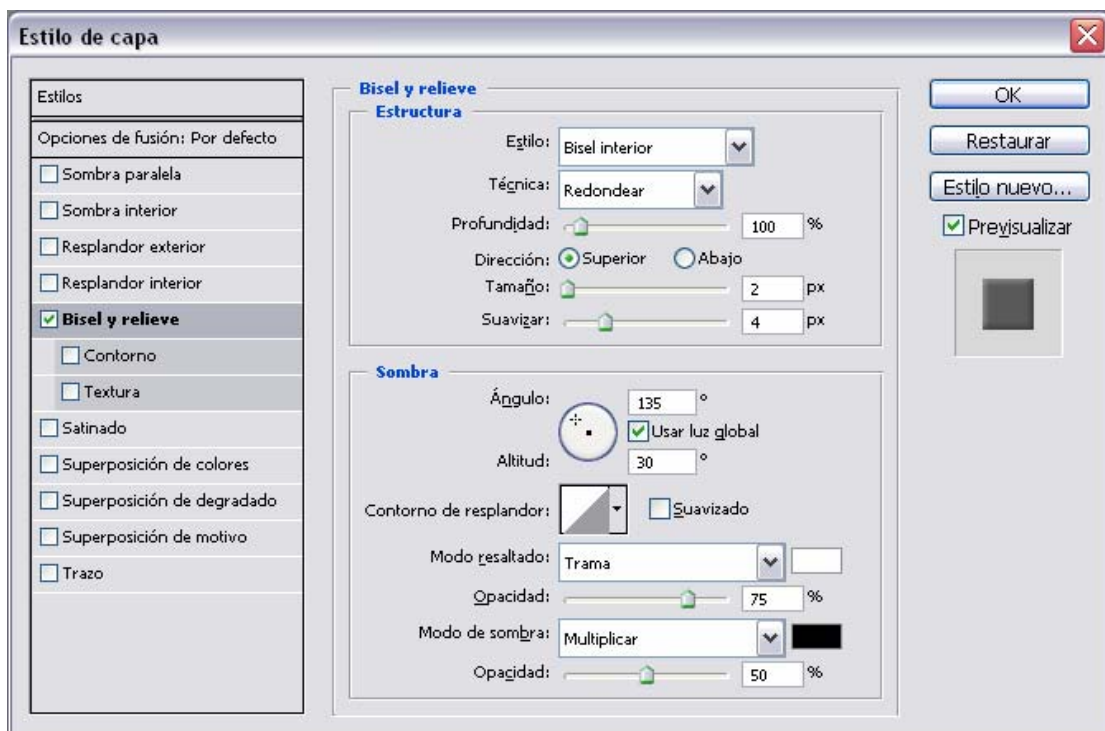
Estilo de capa

Estilos
Opciones de fusión: Por defecto
Sombra paralela
Sombra interior
Resplandor exterior
Resplandor interior
Bisel y relieve
Contorno
Textura
Satinado
Superposición de colores
Superposición de degradado
Superposición de motivo
Trazo

Bisel y relieve
Estructura
Estilo: Bisel interior
Técnica: Redondear
Profundidad: 100 %
Dirección: Superior Abajo
Tamaño: 2 px
Suavizar: 4 px

Sombra
Ángulo: 135 °
Usar luz global
Altitud: 30 °
Contorno de resplandor: Suavizado
Modo resaltado: Trama
Opacidad: 75 %
Modo de sombra: Multiplicar
Opacidad: 50 %

OK
Restaurar
Estilo nuevo...
Previsualizar